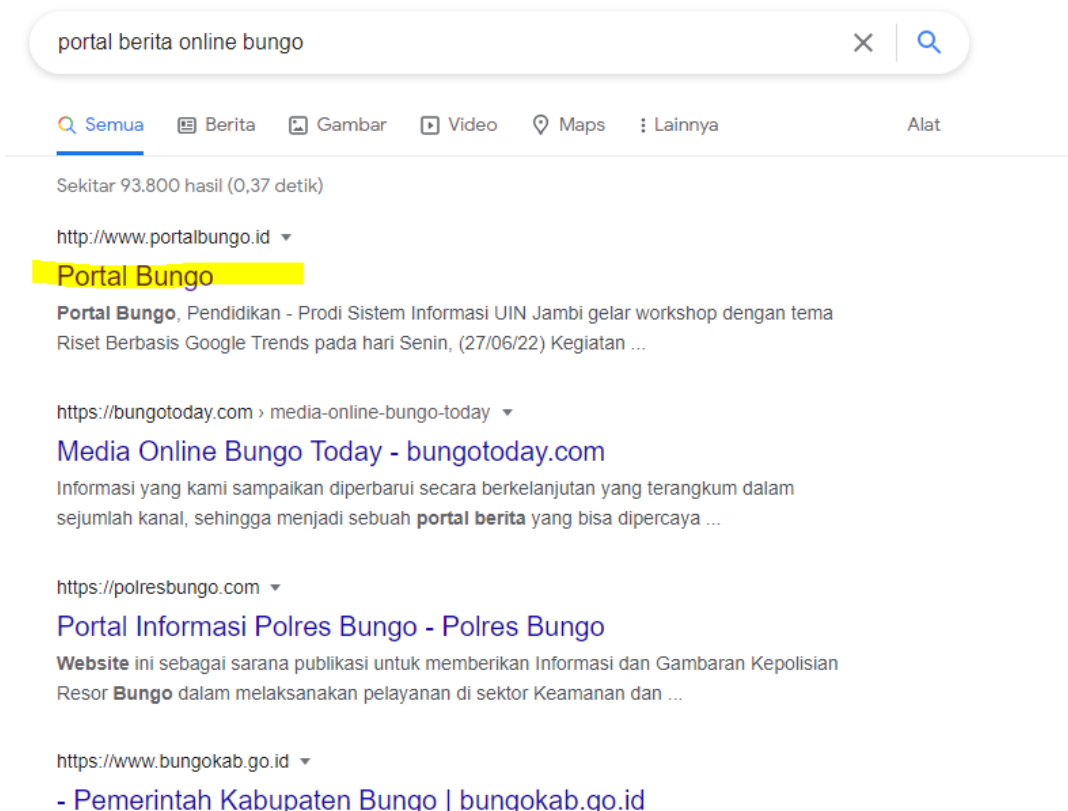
portal berita online bungo

Semua Berita Gambar Video Maps Lainnya Alat

Sekitar 93.800 hasil (0,37 detik)

http://www.portalbungo.id

Portal Bungo

Portal Bungo, Pendidikan - Prodi Sistem Informasi UIN Jambi gelar workshop dengan tema Riset Berbasis Google Trends pada hari Senin, (27/06/22) Kegiatan ...

https://bungotoday.com › media-online-bungo-today

Media Online Bungo Today - bungotoday.com

Informasi yang kami sampaikan diperbarui secara berkelanjutan yang terangkum dalam sejumlah kanal, sehingga menjadi sebuah portal berita yang bisa dipercaya ...

https://polresbungo.com

Portal Informasi Polres Bungo - Polres Bungo

Website ini sebagai sarana publikasi untuk memberikan Informasi dan Gambaran Kepolisian Resor Bungo dalam melaksanakan pelayanan di sektor Keamanan dan ...

https://www.bungokab.go.id

- Pemerintah Kabupaten Bungo | bungokab.go.id